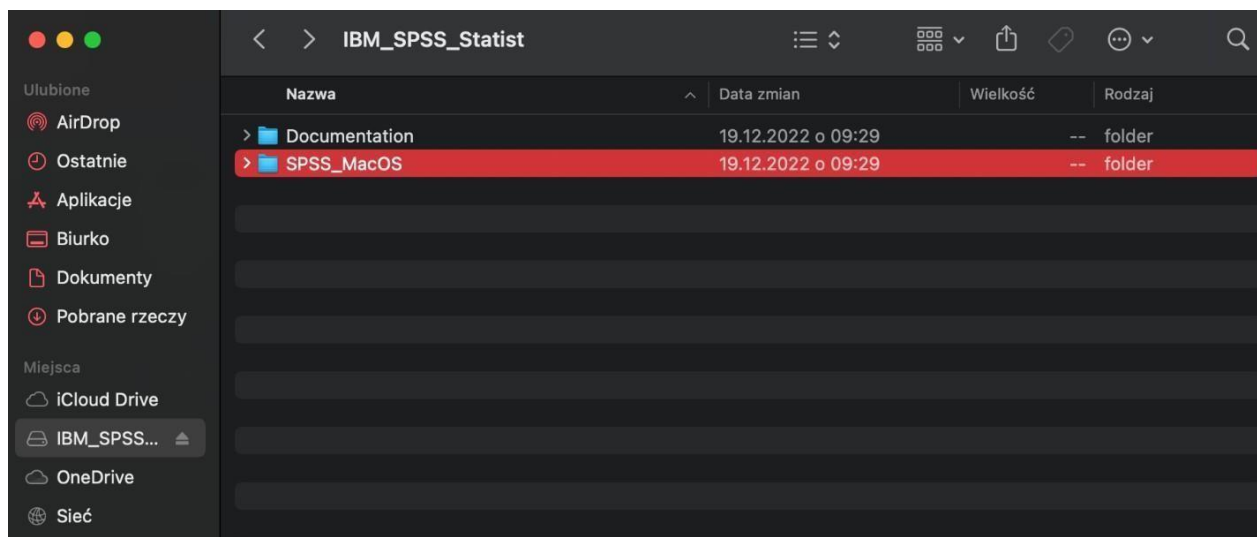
IBM_SPSS_Statist

Ulubione
AirDrop
Ostatnie
Aplikacje
Biurko
Dokumenty
Pobrane rzeczy

Miejsca
iCloud Drive
IBM_SPSS...
OneDrive
Sieć

| Nazwa | Data zmian | Wielkość | Rodzaj |
|---|---|---|---|
| Documentation | 19.12.2022 o 09:29 | -- | folder |
| SPSS_MacOS | 19.12.2022 o 09:29 | -- | folder |